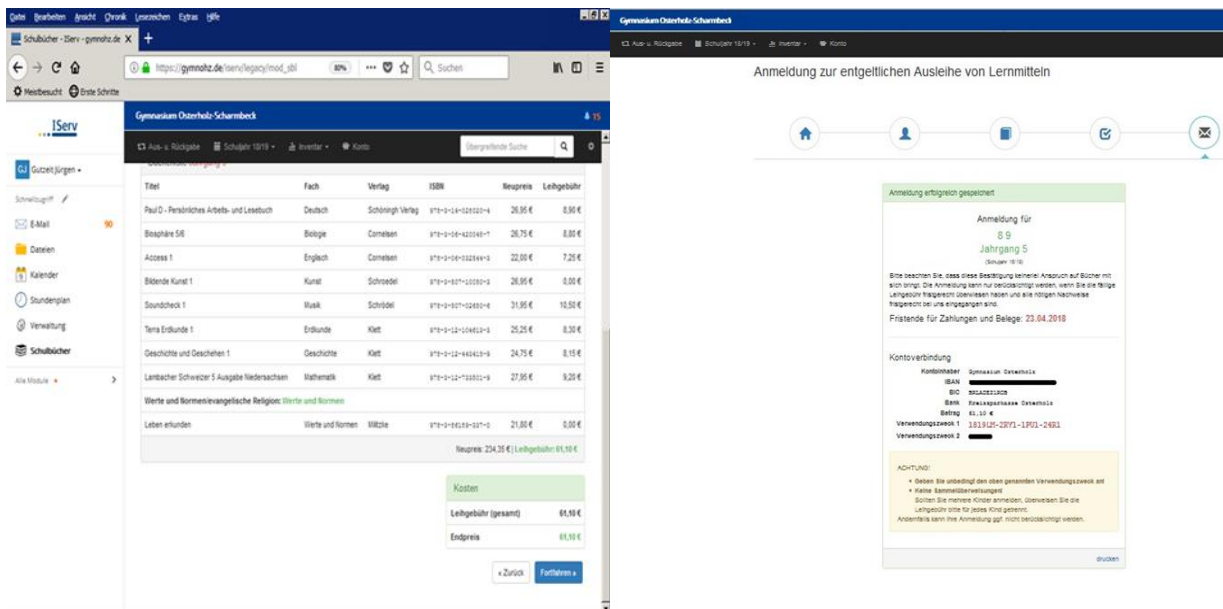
Datei Bearbeiten Ansicht Chronik Lesezeichen Extras Hilfe

Schulbücher - IServ - gymnohz.de X +

https://gymnohz.de/iserv/legacy/mod_sbl 80% Suchen

Meistbesucht Erste Schritte

IServ

GJ Gutzeit Jürgen

Schnellzugriff

E-Mail 90

Dateien

Kalender

Stundenplan

Verwaltung

Schulbücher

Alle Module

Gymnasium Osterholz-Scharmbeck

Aus- u. Rückgabe Schuljahr 18/19 Inventar Konto Übergreifende Suche

| Titel | Fach | Verlag | ISBN | Neupreis | Leihgebühr |
|---|---|---|---|---|---|
| Paul D - Persönliches Arbeits- und Lesebuch | Deutsch | Schöningh Verlag | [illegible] | 26,95 € | 8,90 € |
| Biosphäre 5/6 | Biologie | Cornelsen | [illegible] | 26,75 € | 8,80 € |
| Access 1 | Englisch | Cornelsen | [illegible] | 22,00 € | 7,25 € |
| Bildende Kunst 1 | Kunst | Schroedel | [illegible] | 26,95 € | 0,00 € |
| Soundcheck 1 | Musik | Schrödel | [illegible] | 31,95 € | 10,50 € |
| Terra Erdkunde 1 | Erdkunde | Klett | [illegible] | 25,25 € | 8,30 € |
| Geschichte und Geschehen 1 | Geschichte | Klett | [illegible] | 24,75 € | 8,15 € |
| Lambacher Schweizer 5 Ausgabe Niedersachsen | Mathematik | Klett | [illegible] | 27,95 € | 9,20 € |
| Werte und Normen/evangelische Religion: Werte und Normen | | | | | |
| Leben erkunden | Werte und Normen | Militzke | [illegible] | 21,80 € | 0,00 € |

Neupreis: 234,35 € | Leihgebühr: 61,10 €

Kosten

Leihgebühr (gesamt) 61,10 €

Endpreis 61,10 €

« Zurück Fortfahren »

Gymnasium Osterholz-Scharmbeck

Aus- u. Rückgabe Schuljahr 18/19 Inventar Konto

Anmeldung zur entgeltlichen Ausleihe von Lernmitteln

Anmeldung erfolgreich gespeichert

Anmeldung für

8 9

Jahrgang 5

(Schuljahr 18/19)

Bitte beachten Sie, dass diese Bestätigung keinerlei Anspruch auf Bücher mit sich bringt. Die Anmeldung kann nur berücksichtigt werden, wenn Sie die fällige Leihgebühr fristgerecht überwiesen haben und alle nötigen Nachweise fristgerecht bei uns eingegangen sind.

Fristende für Zahlungen und Belege: 23.04.2018

Kontoverbindung

Kontoinhaber Gymnasium Osterholz

IBAN

BIC BRLADE21ROB

Bank Kreissparkasse Osterholz

Betrag 61,10 €

Verwendungszweck 1 1819LM-2RY1-1PU1-24R1

Verwendungszweck 2

ACHTUNG!

Geben Sie unbedingt den oben genannten Verwendungszweck an!

Keine Sammelüberweisung!

Sollten Sie mehrere Kinder anmelden, überweisen Sie die Leihgebühr bitte für jedes Kind getrennt.

Andernfalls kann Ihre Anmeldung ggf. nicht berücksichtigt werden.

drucken